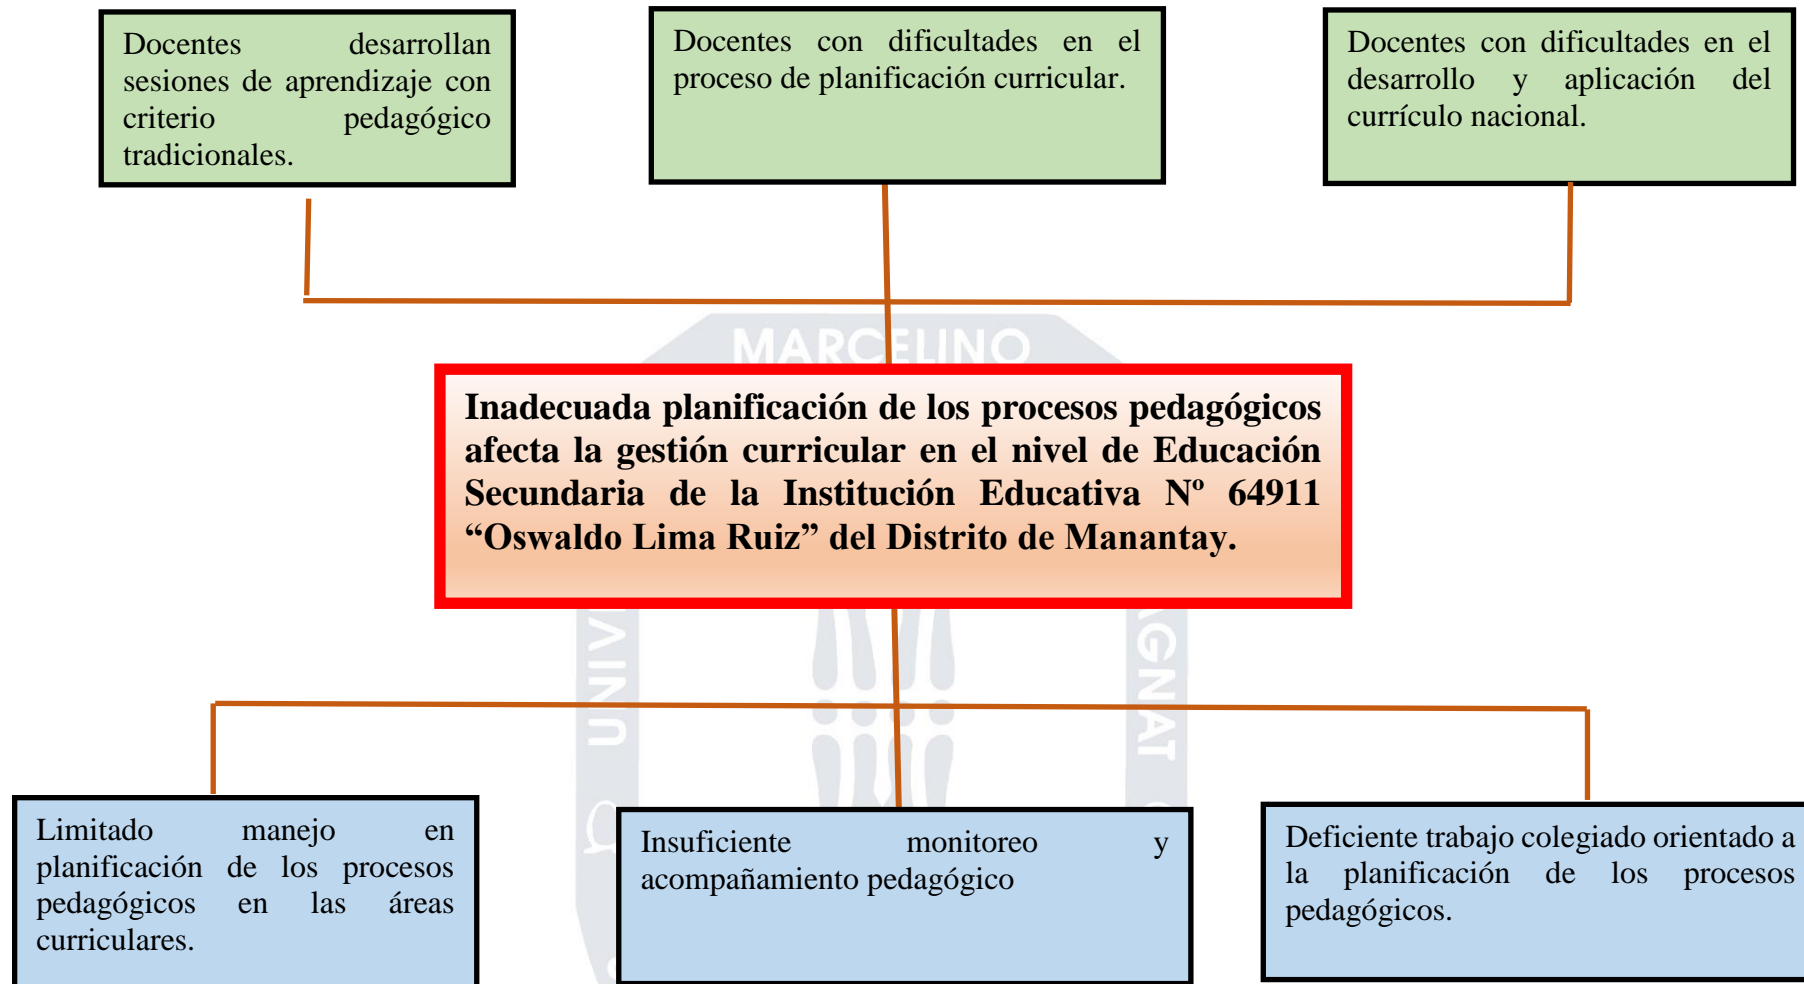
Docentes desarrollan sesiones de aprendizaje con criterio pedagógico tradicionales.

Docentes con dificultades en el proceso de planificación curricular.

Docentes con dificultades en el desarrollo y aplicación del currículo nacional.

MARCELINO

Inadecuada planificación de los procesos pedagógicos afecta la gestión curricular en el nivel de Educación Secundaria de la Institución Educativa Nº 64911 “Oswaldo Lima Ruiz” del Distrito de Manantay.

UNIV

AGNAT

Limitado manejo en planificación de los procesos pedagógicos en las áreas curriculares.

Insuficiente monitoreo y acompañamiento pedagógico

Deficiente trabajo colegiado orientado a la planificación de los procesos pedagógicos.